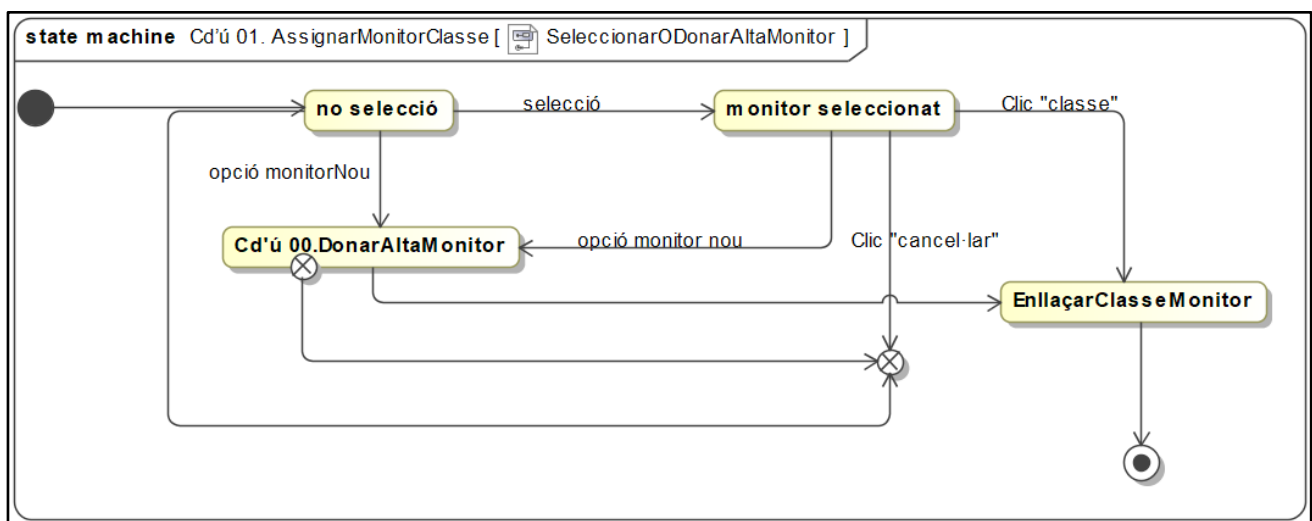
state machine Cd'ú 01. AssignarMonitorClasse [ SeleccionarODonarAltaMonitor ]

no selecció

selecció

monitor seleccionat

Clic "classe"

opció monitorNou

Cd'ú 00.DonarAltaMonitor

opció monitor nou

Clic "cancel·lar"

EnllaçarClasseMonitor